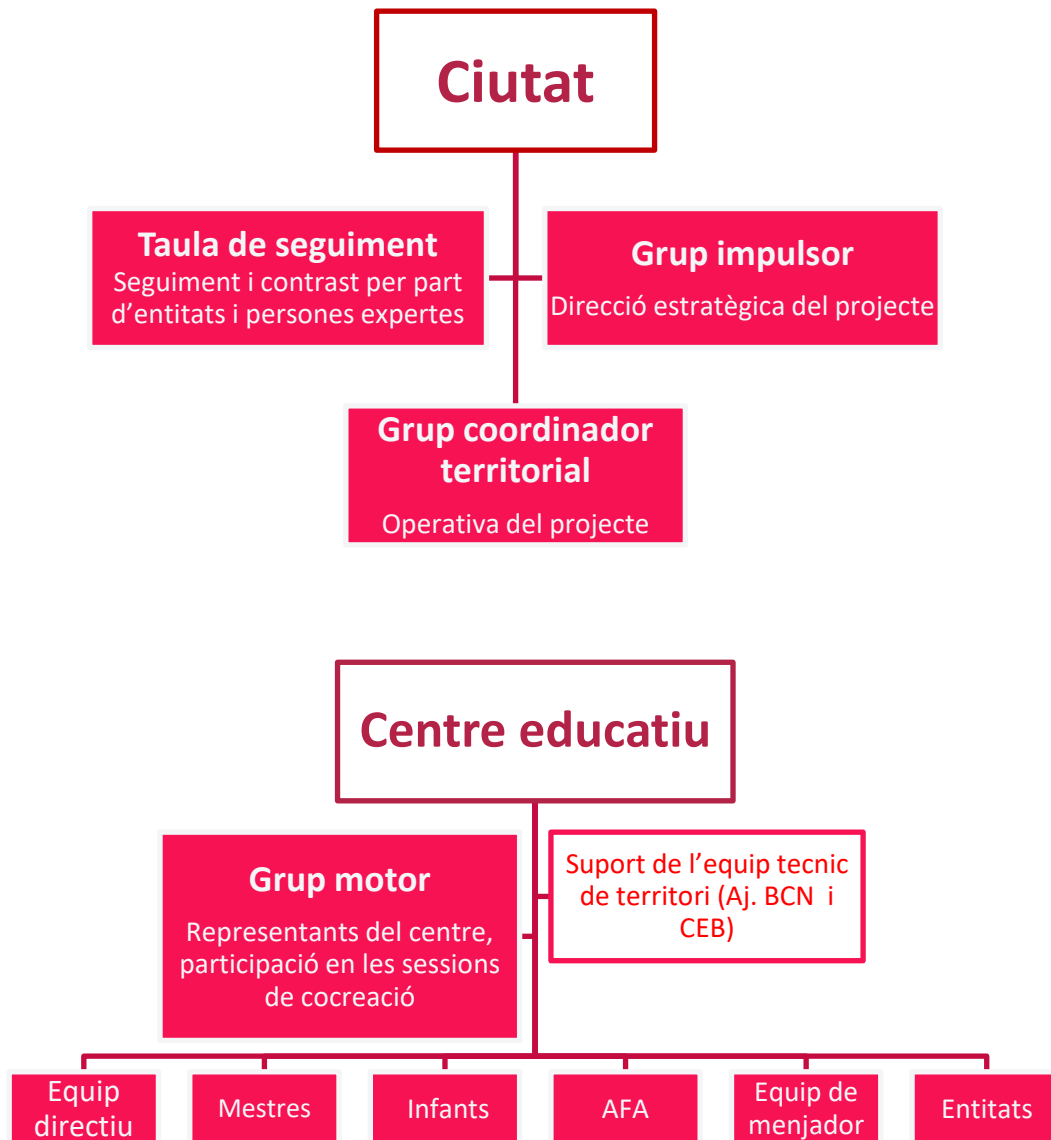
Ciutat

Taula de seguiment
Seguiment i contrast per part d'entitats i persones expertes

Grup impulsor
Direcció estratègica del projecte

Grup coordinador territorial
Operativa del projecte

Centre educatiu

Grup motor
Representants del centre, participació en les sessions de cocreació

Suport de l'equip tecnic de territori (Aj. BCN i CEB)

Equip directiu

Mestres

Infants

AFA

Equip de menjador

Entitats